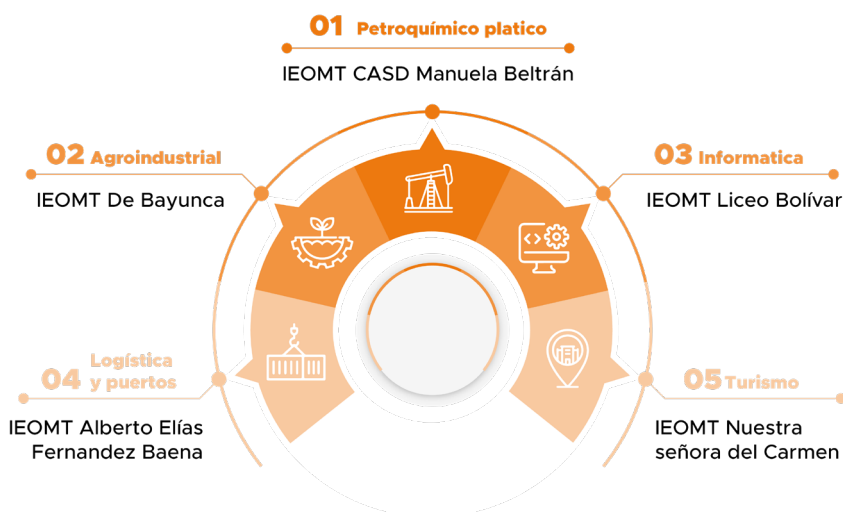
01 Petroquímico platico
IEOMT CASD Manuela Beltrán

02 Agroindustrial
IEOMT De Bayunca

03 Informatica
IEOMT Liceo Bolívar

04 Logística y puertos
IEOMT Alberto Elías Fernandez Baena

05 Turismo
IEOMT Nuestra señora del Carmen